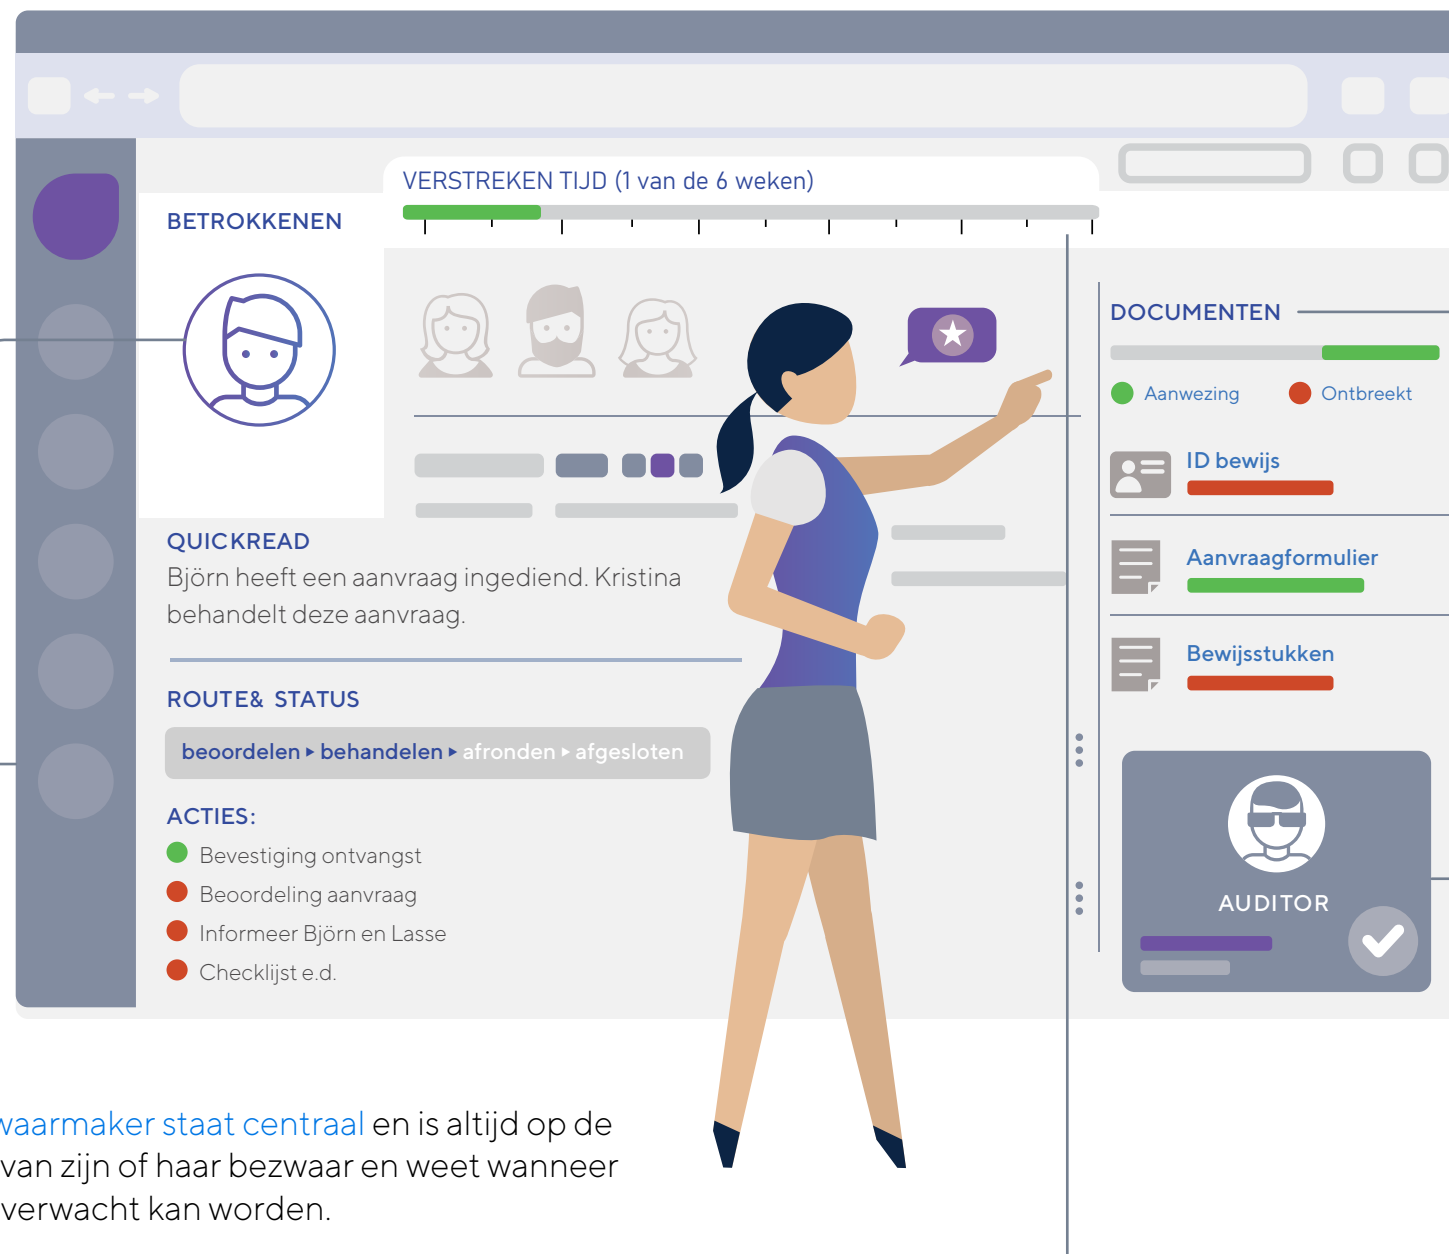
VERSTREKEN TIJD (1 van de 6 weken)

BETROKKENEN

DOCUMENTEN

Aanwezing

Ontbreekt

ID bewijs

Aanvraagformulier

Bewijsstukken

QUICKREAD

Björn heeft een aanvraag ingediend. Kristina behandelt deze aanvraag.

ROUTE& STATUS

beoordelen ▸ behandelen ▸ afronden ▸ afgesloten

ACTIES:

Bevestiging ontvangst

Beoordeling aanvraag

Informeer Björn en Lasse

Checklijst e.d.

AUDITOR

waarmaker staat centraal en is altijd op de van zijn of haar bezwaar en weet wanneer verwacht kan worden.